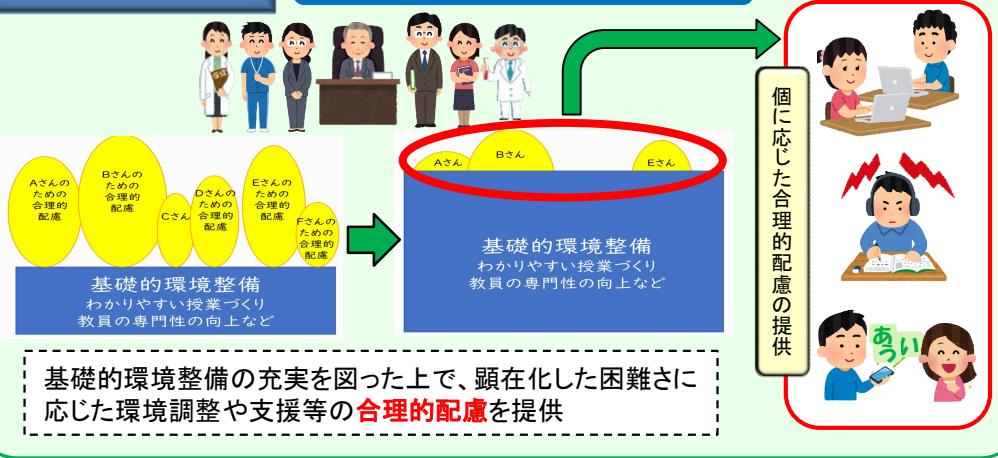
Aさんのための合理的配慮

Bさんのための合理的配慮

Cさん

Dさんのための合理的配慮

Eさんのための合理的配慮

Fさんのための合理的配慮

基礎的環境整備
わかりやすい授業づくり
教員の専門性の向上など

Aさん

Bさん

Eさん

基礎的環境整備
わかりやすい授業づくり
教員の専門性の向上など

個に応じた合理的配慮の提供

あいう

基礎的環境整備の充実を図った上で、顕在化した困難さに応じた環境調整や支援等の合理的配慮を提供